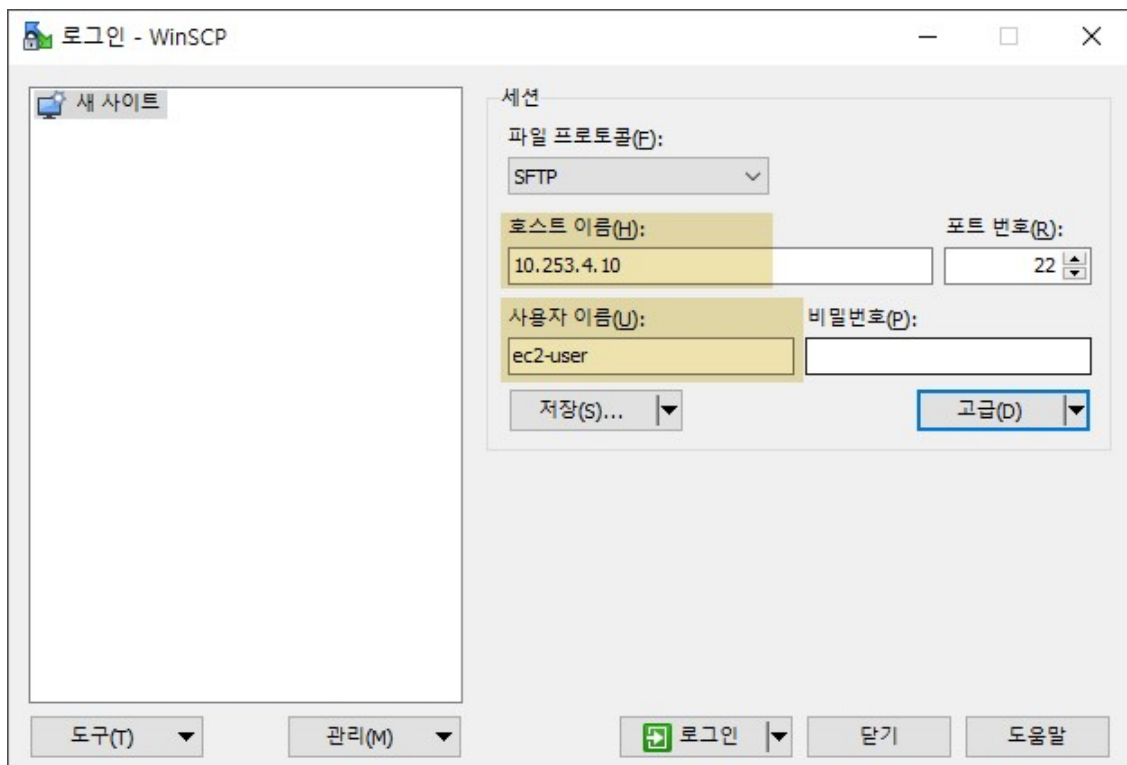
로그인 - WinSCP

새 사이트

세션

파일 프로토콜(F):

SFTP

호스트 이름(H):

10.253.4.10

포트 번호(R):

22

사용자 이름(U):

ec2-user

비밀번호(P):

저장(S)...

고급(D)

도구(T)

관리(M)

로그인

닫기

도움말